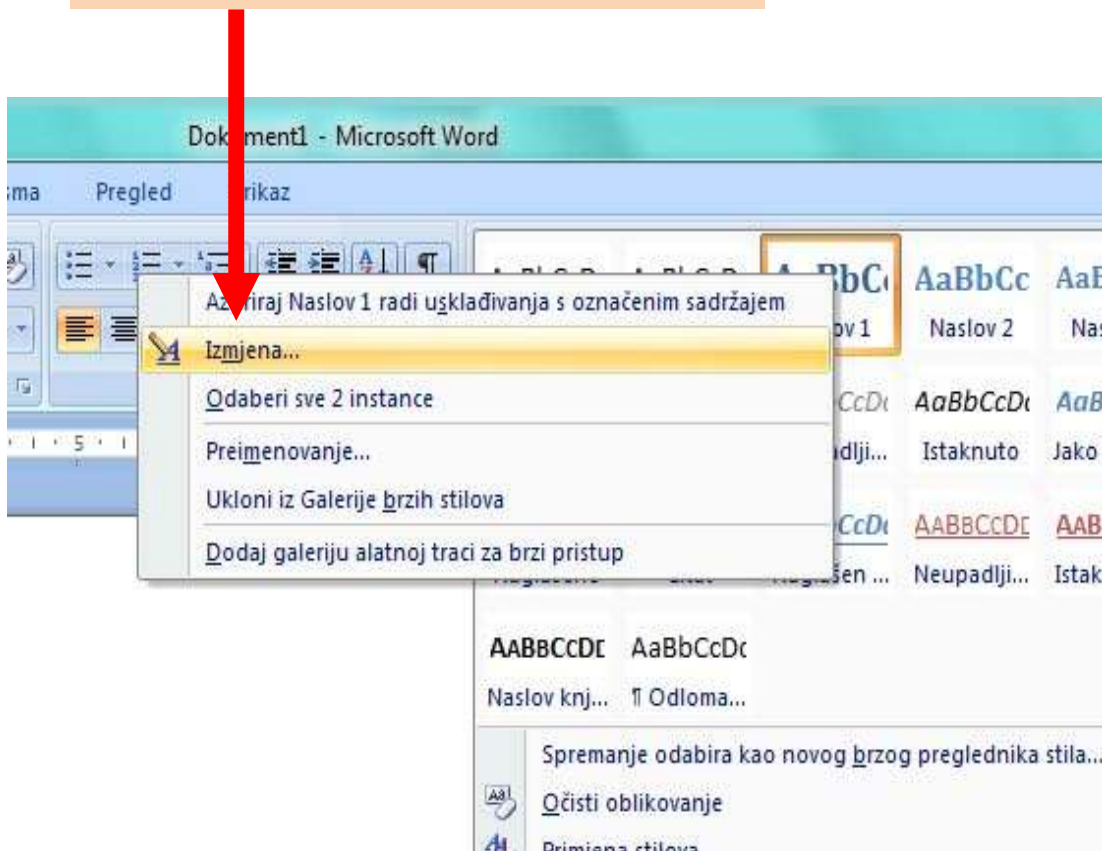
Dok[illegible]ment1 - Microsoft Word

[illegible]ma Pregled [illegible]rikaz

Az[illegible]riraj Naslov 1 radi usklađivanja s označenim sadržajem
Izmjena...
Odaberi sve 2 instance
Preimenovanje...
Ukloni iz Galerije brzih stilova
Dodaj galeriju alatnoj traci za brzi pristup

AaBbC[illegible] AaBbCc AaB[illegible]
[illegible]ov 1 Naslov 2 Nas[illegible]
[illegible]CcD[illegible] AaBbCcD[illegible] AaB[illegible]
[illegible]dlji... Istaknuto Jako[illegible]
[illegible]CcD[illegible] AABBCCDI AAB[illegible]
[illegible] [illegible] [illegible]šen ... Neupadlji... Istak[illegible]
AABBCCDI AaBbCcD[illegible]
Naslov knj... ¶ Odloma...

Spremanje odabira kao novog brzog preglednika stila...
Očisti oblikovanje
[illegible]